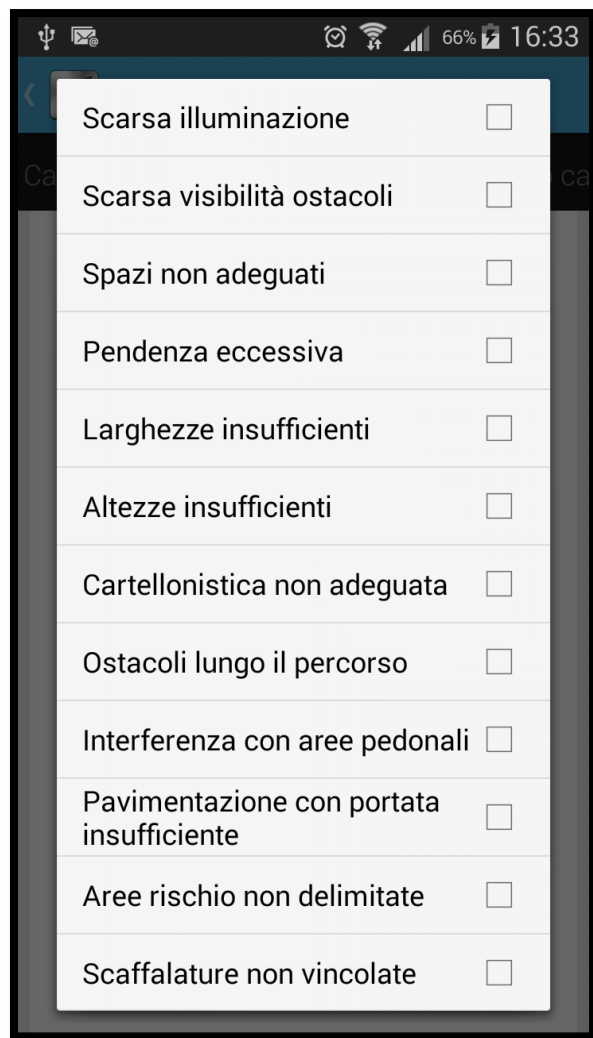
66% 16:33

Ca

ca

Scarsa illuminazione

Scarsa visibilità ostacoli

Spazi non adeguati

Pendenza eccessiva

Larghezze insufficienti

Altezze insufficienti

Cartellonistica non adeguata

Ostacoli lungo il percorso

Interferenza con aree pedonali

Pavimentazione con portata insufficiente

Aree rischio non delimitate

Scaffalature non vincolate